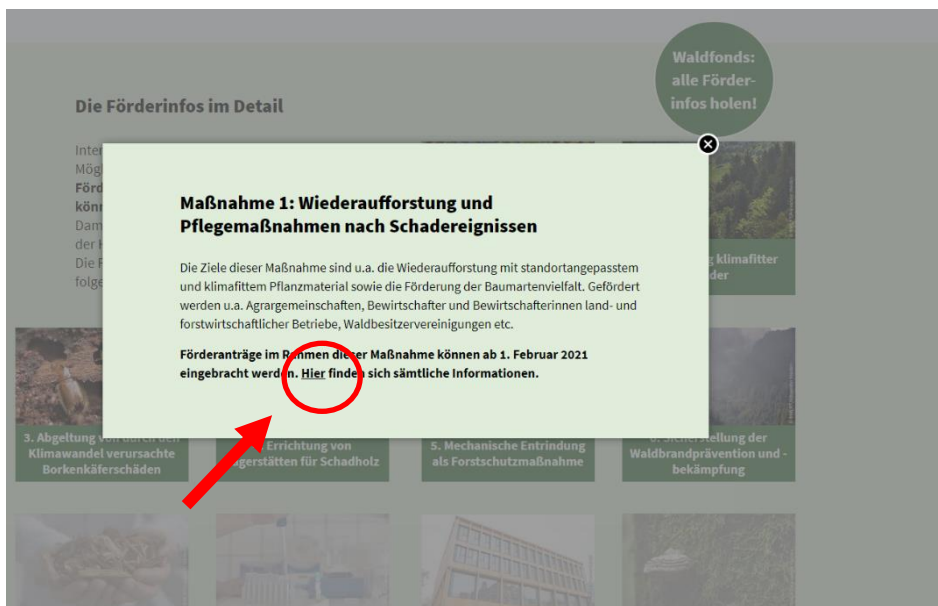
Waldfonds: alle Förderinfos holen!

Die Förderinfos im Detail

Inter
Mögl
Förd
könn
Dam
der H
Die F
folge

Maßnahme 1: Wiederaufforstung und Pflegemaßnahmen nach Schadereignissen

Die Ziele dieser Maßnahme sind u.a. die Wiederaufforstung mit standortangepasstem und klimafittem Pflanzmaterial sowie die Förderung der Baumartenvielfalt. Gefördert werden u.a. Agrargemeinschaften, Bewirtschafter und Bewirtschafterinnen land- und forstwirtschaftlicher Betriebe, Waldbesitzervereinigungen etc.

Förderanträge im Rahmen dieser Maßnahme können ab 1. Februar 2021 eingebracht werden. Hier finden sich sämtliche Informationen.

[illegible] klimafitter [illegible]der

3. Abgeltung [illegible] Klimawandel verursachte Borkenkäferschäden

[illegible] Errichtung von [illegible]gerstätten für Schadholz

5. Mechanische Entrindung als Forstschutzmaßnahme

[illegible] Sicherstellung der Waldbrandprävention und -bekämpfung